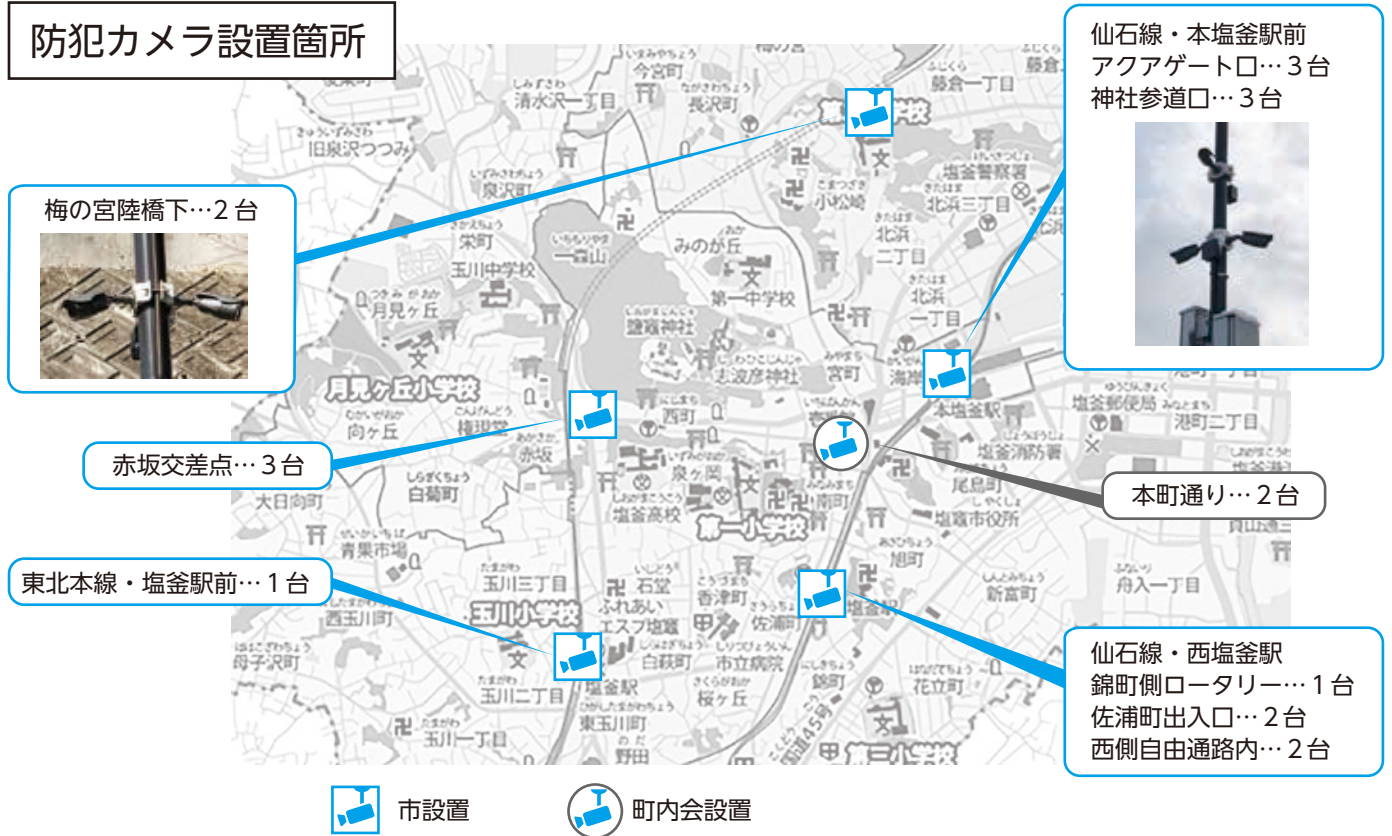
防犯カメラ設置箇所

梅の宮陸橋下…２台

赤坂交差点…３台

東北本線・塩釜駅前…１台

仙石線・本塩釜駅前
アクアゲート口…３台
神社参道口…３台

本町通り…２台

仙石線・西塩釜駅
錦町側ロータリー…１台
佐浦町出入口…２台
西側自由通路内…２台

今宮町
長沢町
清水沢一丁目
旧泉沢つつみ
泉沢町
栄町
玉川中学校
月見ケ丘
月見ケ丘小学校
向ケ丘
梅現堂
赤坂
白菊町
大日向町
青果市場
玉川三丁目
玉川小学校
西玉川町
母子沢町
玉川二丁目
玉川一丁目
一森山
みのが丘
第一中学校
鹽竈神社
志波彦神社
西町
泉ケ岡
塩釜高校
第一小学校
石堂
ふれあいエスプ塩竈
香津町
白萩町
佐浦町
市立病院
桜ケ丘
塩釜駅
東玉川町
野田
錦町
花立町
第二小学校
旭町
新富町
舟入一丁目
南町
尾島町
塩竈市役所
本塩釜駅
海岸通
宮町
塩釜郵便局
港町二丁目
塩釜消防署
北浜一丁目
北浜二丁目
北浜三丁目
塩釜警察署
小松崎
藤倉一丁目
第三小学校

市設置
町内会設置